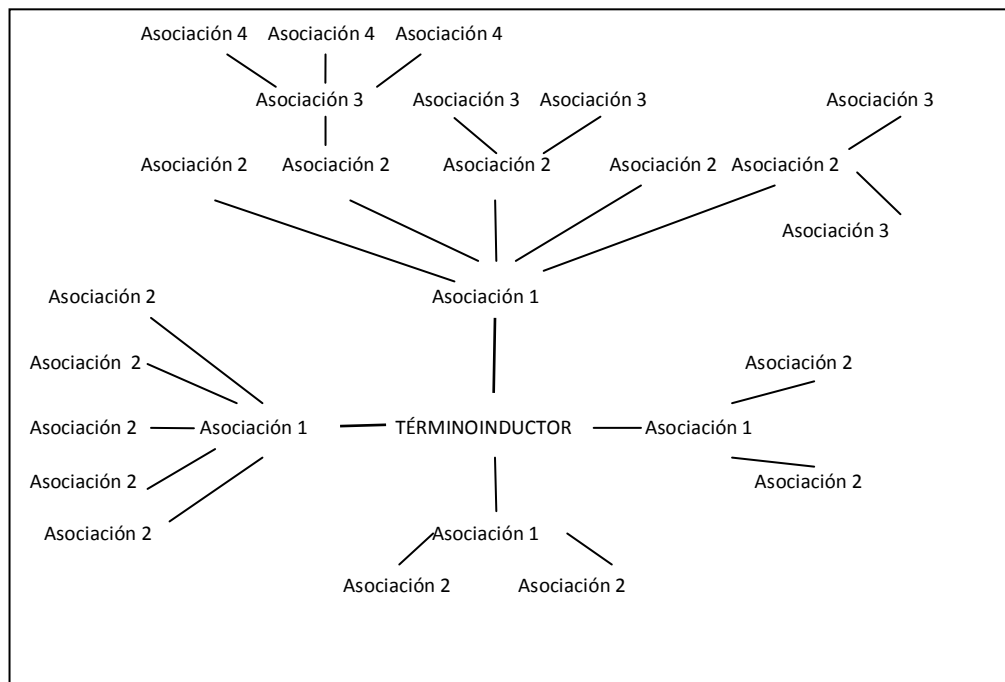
Asociación 4 Asociación 4 Asociación 4

Asociación 3 Asociación 3 Asociación 3 Asociación 3

Asociación 2 Asociación 2 Asociación 2 Asociación 2 Asociación 2

Asociación 3

Asociación 1

Asociación 2

Asociación 2

Asociación 2

Asociación 2 Asociación 1 TÉRMINOINDUCTOR Asociación 1

Asociación 2

Asociación 2

Asociación 2

Asociación 1

Asociación 2 Asociación 2